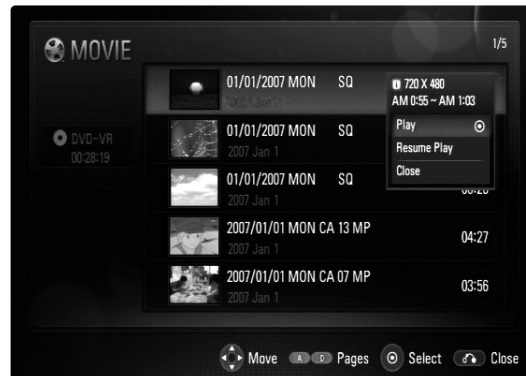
MOVIE

1/5

DVD-VR
00:28:19

01/01/2007 MON SQ
2007 Jan 1

720 X 480
AM 0:55 ~ AM 1:03

Play
Resume Play
Close

01/01/2007 MON SQ
2007 Jan 1

01/01/2007 MON SQ
2007 Jan 1

2007/01/01 MON CA 13 MP
2007 Jan 1
04:27

2007/01/01 MON CA 07 MP
2007 Jan 1
03:56

Move Pages Select Close